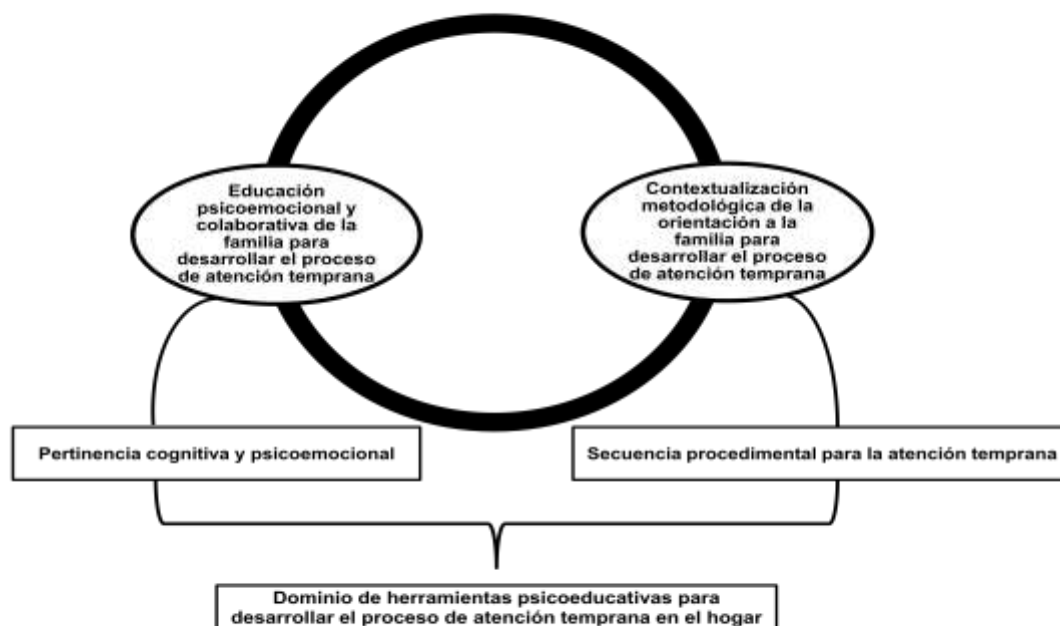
Educación psicoemocional y colaborativa de la familia para desarrollar el proceso de atención temprana

Contextualización metodológica de la orientación a la familia para desarrollar el proceso de atención temprana

Pertinencia cognitiva y psicoemocional

Secuencia procedimental para la atención temprana

Dominio de herramientas psicoeducativas para desarrollar el proceso de atención temprana en el hogar